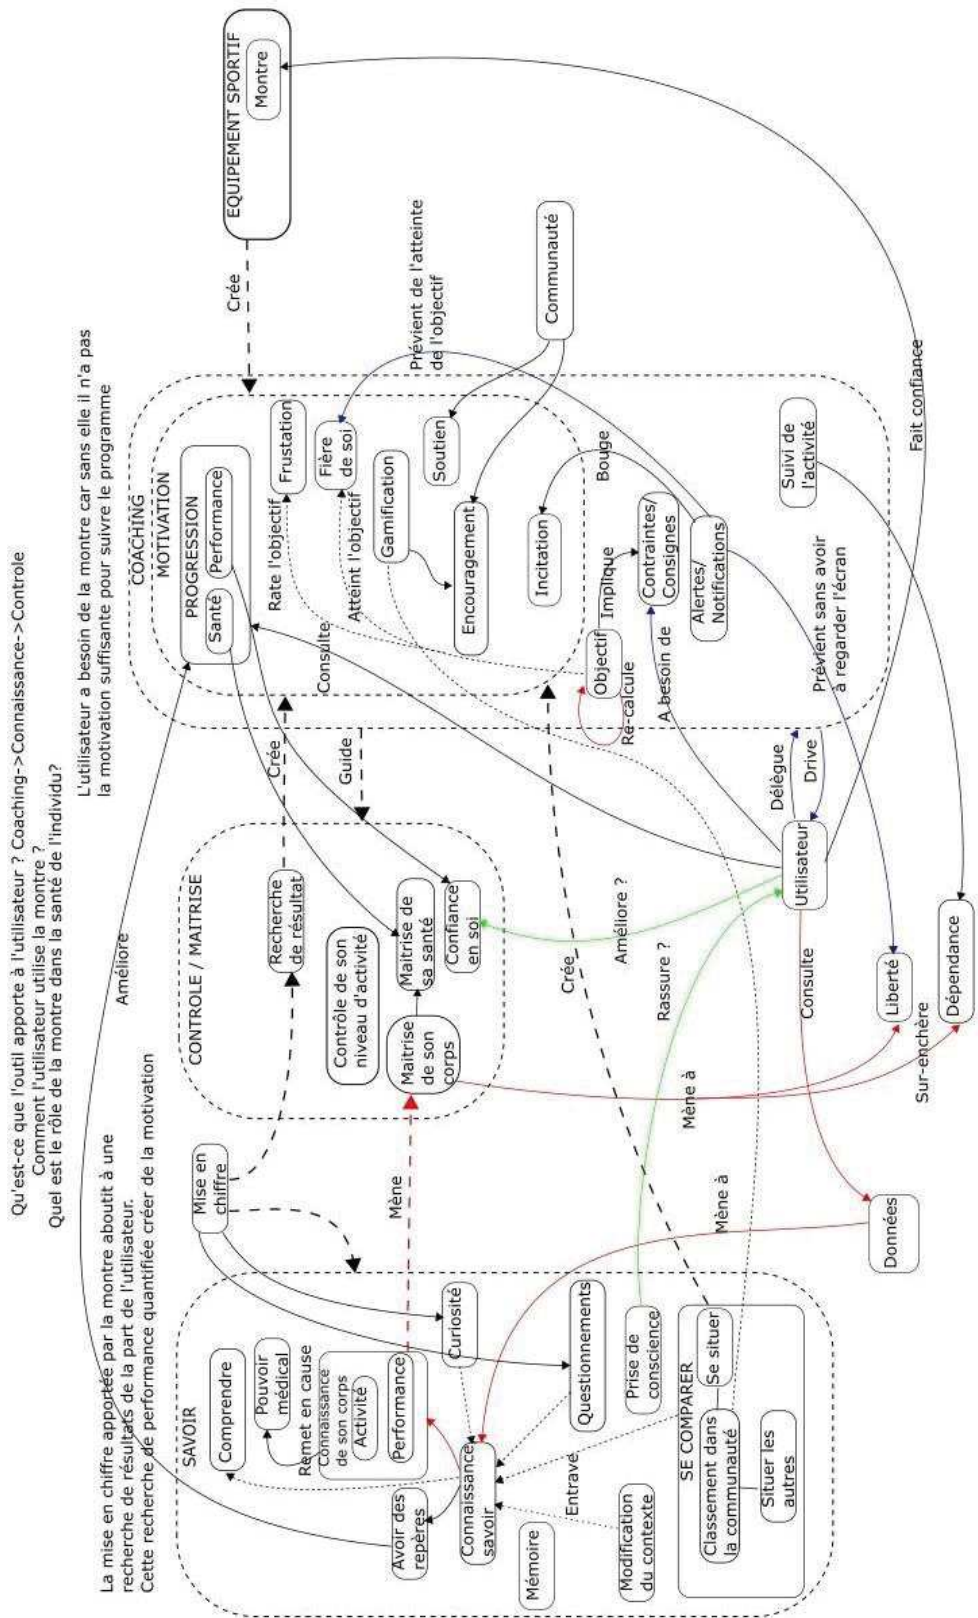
Qu'est-ce que l'outil apporte à l'utilisateur ? Coaching->Connaissance->Controle
Comment l'utilisateur utilise la montre ?
Quel est le rôle de la montre dans la santé de l'individu?

L'utilisateur a besoin de la montre car sans elle il n'a pas la motivation suffisante pour suivre le programme

La mise en chiffre apportée par la montre aboutit à une recherche de résultats de la part de l'utilisateur.
Cette recherche de performance quantifiée créer de la motivation

EQUIPEMENT SPORTIF
Montre

Crée

COACHING
MOTIVATION

PROGRESSION
Santé
Performance

Frustation
Fière de soi
Gamification
Soutien
Encouragement
Incitation
Contraintes/ Consignes
Alertes/ Notifications
Objectif
Suivi de l'activité

Communauté
Prévient de l'atteinte de l'objectif
Bouge
Rate l'objectif
Atteint l'objectif
Implique
Consulte
Re-calcule
A besoin de
Prévient sans avoir à regarder l'écran
Fait confiance

Guide
Crée
Délègue
Drive

CONTROLE / MAITRISE
Recherche de résultat
Contrôle de son niveau d'activité
Maitrise de sa santé
Confiance en soi
Maitrise de son corps

Utilisateur
Améliore ?
Rassure ?
Crée
Consulte
Mène à
Liberté
Dépendance
Sur-enchère

Améliore

Mise en chiffre
Mène
Données
Mène à

SAVOIR
Comprendre
Pouvoir médical
Remet en cause
Connaissance de son corps
Activité
Performance
Curiosité
Questionnements
Prise de conscience
Avoir des repères
Connaissance savoir
Mémoire
Entrave
Modification du contexte

SE COMPARER
Classement dans la communauté
Se situer
Situer les autres